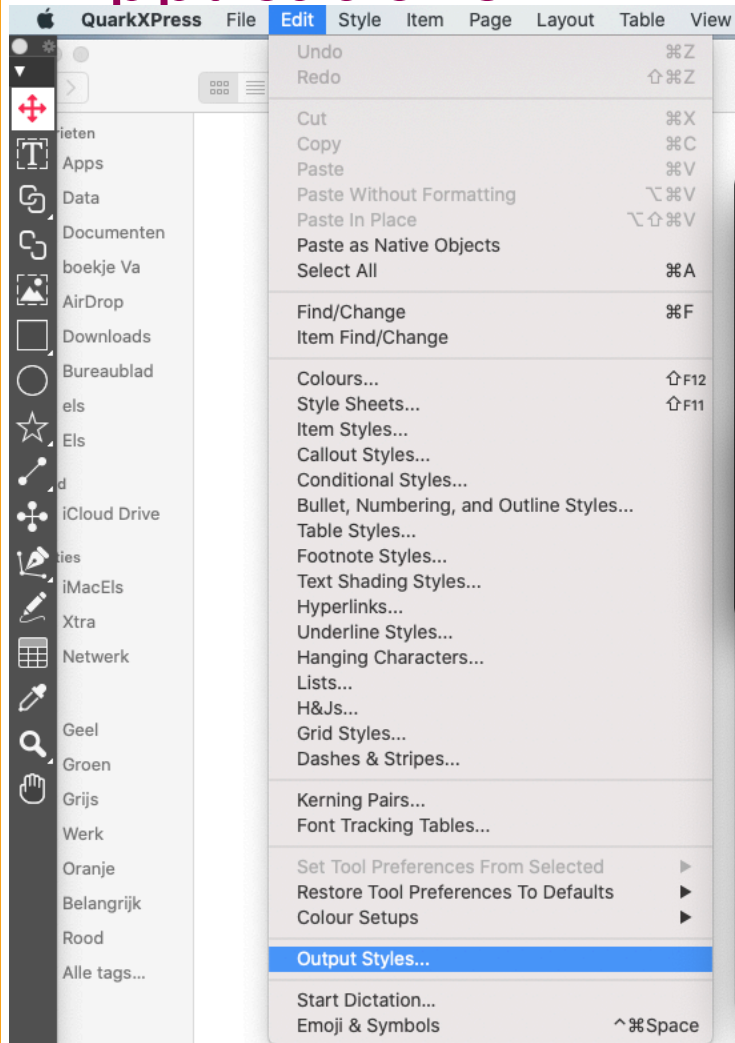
QuarkXPress File Edit Style Item Page Layout Table View

Undo ⌘Z
Redo ⇧⌘Z

Cut ⌘X
Copy ⌘C
Paste ⌘V
Paste Without Formatting ⌥⌘V
Paste In Place ⌥⇧⌘V
Paste as Native Objects
Select All ⌘A

Find/Change ⌘F
Item Find/Change

Colours... ⇧F12
Style Sheets... ⇧F11
Item Styles...
Callout Styles...
Conditional Styles...
Bullet, Numbering, and Outline Styles...
Table Styles...
Footnote Styles...
Text Shading Styles...
Hyperlinks...
Underline Styles...
Hanging Characters...
Lists...
H&Js...
Grid Styles...
Dashes & Stripes...

Kerning Pairs...
Font Tracking Tables...

Set Tool Preferences From Selected
Restore Tool Preferences To Defaults
Colour Setups

Output Styles...

Start Dictation...
Emoji & Symbols ^⌘Space

rieten
Apps
Data
Documenten
boekje Va
AirDrop
Downloads
Bureaublad
els
Els
d
iCloud Drive
ties
iMacEls
Xtra
Netwerk
Geel
Groen
Grijs
Werk
Oranje
Belangrijk
Rood
Alle tags...